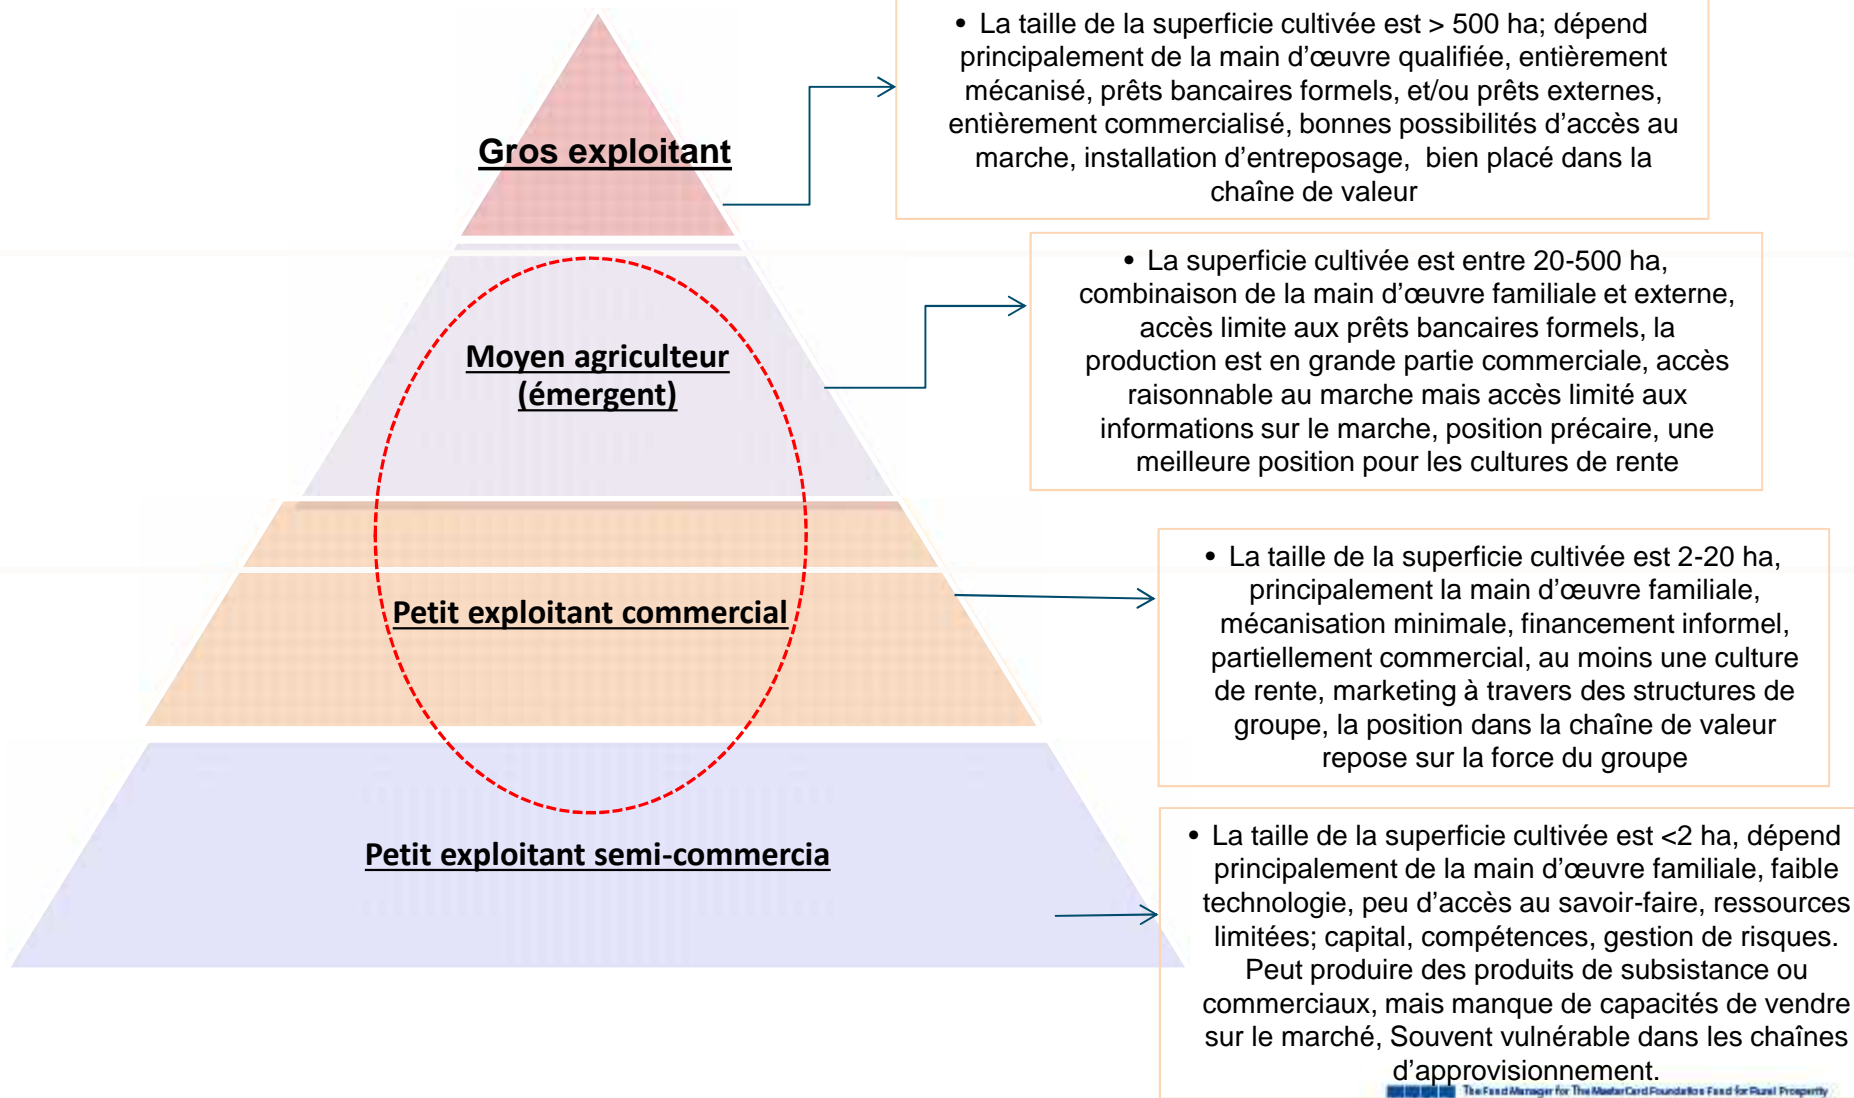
Gros exploitant

• La taille de la superficie cultivée est > 500 ha; dépend principalement de la main d'œuvre qualifiée, entièrement mécanisé, prêts bancaires formels, et/ou prêts externes, entièrement commercialisé, bonnes possibilités d'accès au marche, installation d'entreposage, bien placé dans la chaîne de valeur

Moyen agriculteur (émergent)

• La superficie cultivée est entre 20-500 ha, combinaison de la main d'œuvre familiale et externe, accès limite aux prêts bancaires formels, la production est en grande partie commerciale, accès raisonnable au marche mais accès limité aux informations sur le marche, position précaire, une meilleure position pour les cultures de rente

Petit exploitant commercial

• La taille de la superficie cultivée est 2-20 ha, principalement la main d'œuvre familiale, mécanisation minimale, financement informel, partiellement commercial, au moins une culture de rente, marketing à travers des structures de groupe, la position dans la chaîne de valeur repose sur la force du groupe

Petit exploitant semi-commercia

• La taille de la superficie cultivée est <2 ha, dépend principalement de la main d'œuvre familiale, faible technologie, peu d'accès au savoir-faire, ressources limitées; capital, compétences, gestion de risques. Peut produire des produits de subsistance ou commerciaux, mais manque de capacités de vendre sur le marché, Souvent vulnérable dans les chaînes d'approvisionnement.

The Fund Manager for The MasterCard Foundation Fund for Rural Prosperity